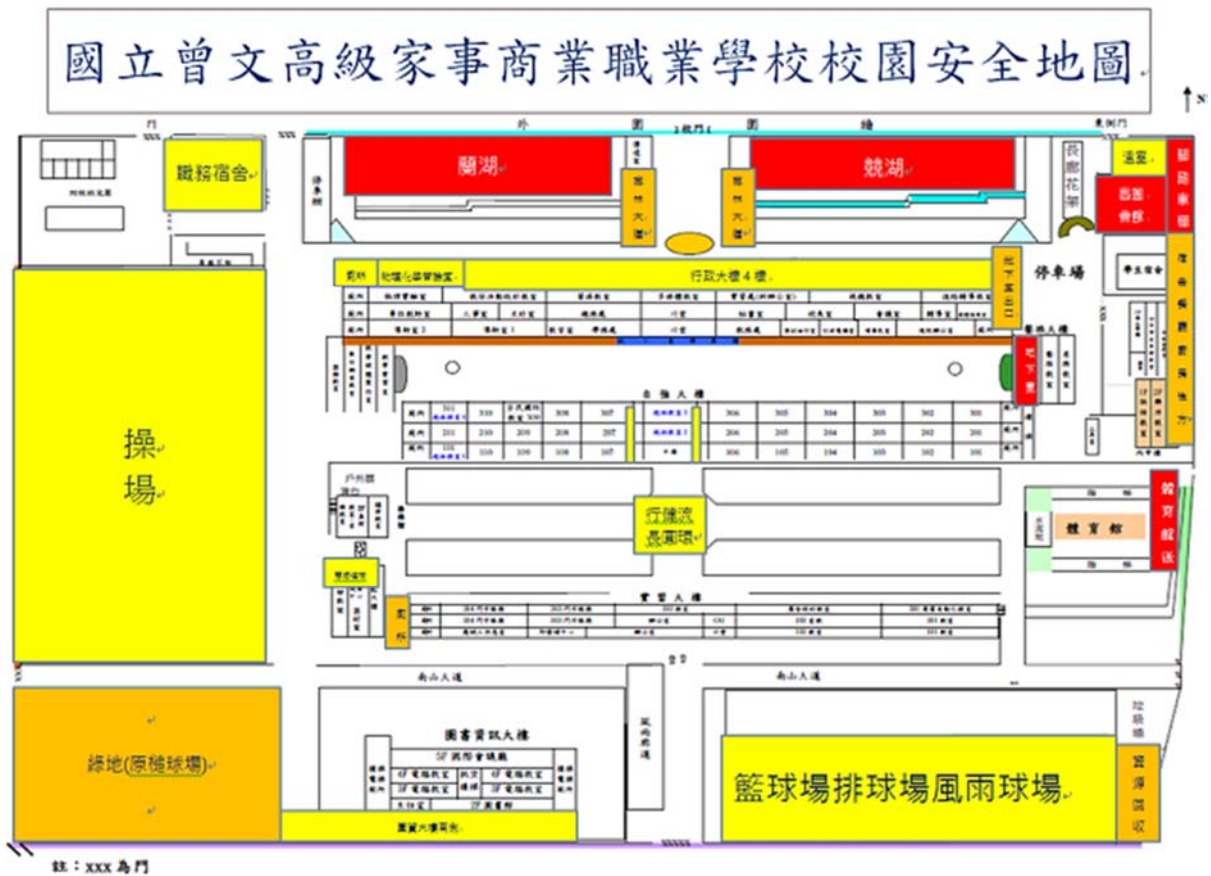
國立曾文高級家事商業職業學校校園安全地圖

N

外 圍 牆

門

東側門

職務宿舍

蘭湖

競湖

停車棚

憲 慈 大 道

憲 慈 大 道

長廊花架

溫室

聯合國會館

行政大樓4樓

地下室出口

停車場

學生宿舍

地下室

自強大樓

操場

戶外廁所

行健凉亭

長廊

體育館

實習大樓

南山大道

南山大道

圖書資訊大樓

5F 國際會議廳

4F 電腦教室

3F 電腦教室

2F 圖書館

綠地(原槌球場)

籃球場排球場風雨球場

資源回收

圖資大樓周邊

註：XXX 為門